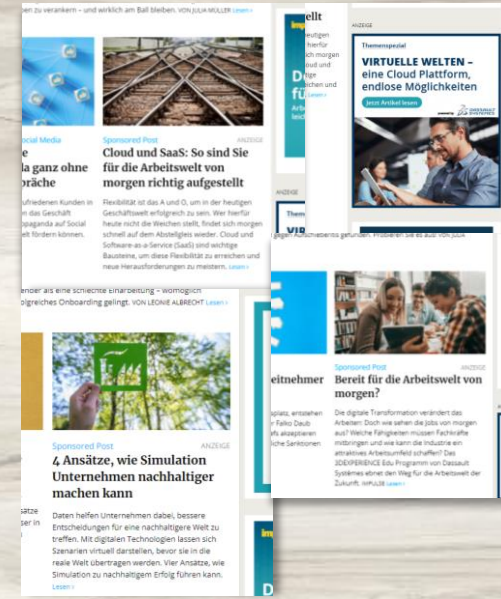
zu verankern – und wirklich am Ball bleiben. VON JULIA MÜLLER Lesen »

Social Media
e
a ganz ohne
räche
friedenen Kunden in
n das Geschäft
paganda auf Social
Welt fördern können.

Sponsored Post
ANZEIGE
Cloud und SaaS: So sind Sie für die Arbeitswelt von morgen richtig aufgestellt

Flexibilität ist das A und O, um in der heutigen Geschäftswelt erfolgreich zu sein. Wer frei für heute nicht die Weichen stellt, findet sich morgen schnell auf dem Abstellgleis wieder. Cloud und Software-as-a-Service (SaaS) sind wichtige Bausteine, um diese Flexibilität zu erreichen und neue Herausforderungen zu meistern. Lesen »

ellt
D
fü
Arbe
Lesen »

ANZEIGE
Themenspezial
VIRTUELLE WELTEN – eine Cloud Plattform, endlose Möglichkeiten
Jetzt Artikel lesen
DASSAULT SYSTEMES

ANZEIGE

ender als eine schlechte Einarbeitung – womöglich
lgreiches Onboarding gelingt. VON LEONIE ALBRECHT Lesen »

Sponsored Post
ANZEIGE
4 Ansätze, wie Simulation Unternehmen nachhaltiger machen kann

Daten helfen Unternehmen dabei, bessere Entscheidungen für eine nachhaltigere Welt zu treffen. Mit digitalen Technologien lassen sich Szenarien virtuell darstellen, bevor sie in die reale Welt übertragen werden. Vier Ansätze, wie Simulation zu nachhaltigem Erfolg führen kann. Lesen »

eitnehmer

Sponsored Post
ANZEIGE
Bereit für die Arbeitswelt von morgen?

Die digitale Transformation verändert das Arbeiten: Doch wie sehen die Jobs von morgen aus? Welche Fähigkeiten müssen Fachkräfte mitbringen und wie kann die Industrie ein attraktives Arbeitsumfeld schaffen? Das 3DEXPERIENCE Edu Programm von Dassault Systèmes ebnet den Weg für die Arbeitswelt der Zukunft. IMPULSE Lesen »